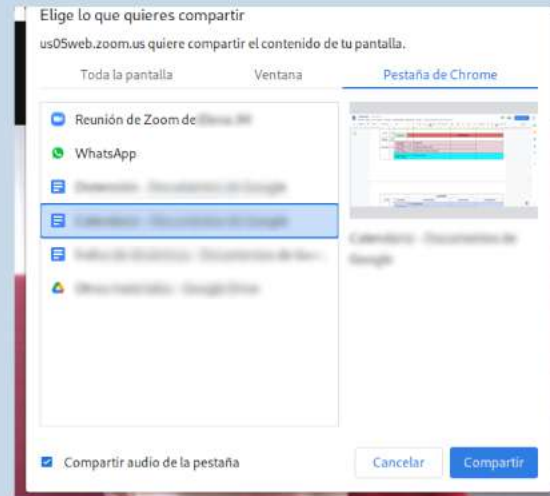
Elige lo que quieres compartir

us05web.zoom.us quiere compartir el contenido de tu pantalla.

Toda la pantalla

Ventana

Pestaña de Chrome

Reunión de Zoom de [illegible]

WhatsApp

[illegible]

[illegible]

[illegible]

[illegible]

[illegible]

Compartir audio de la pestaña

Cancelar

Compartir